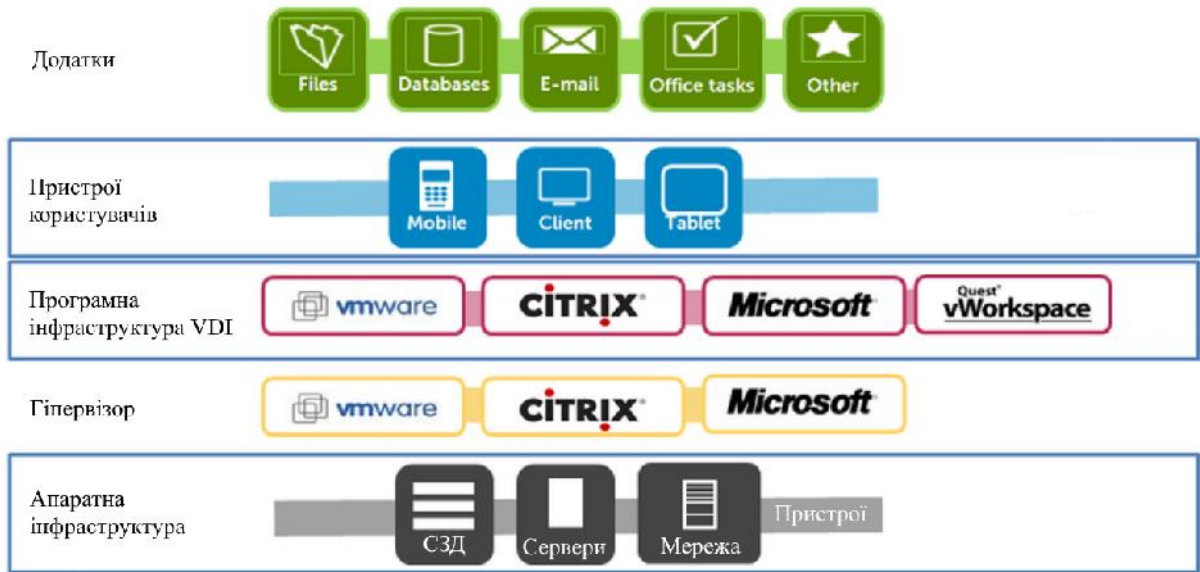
Додатки

Files

Databases

E-mail

Office tasks

Other

Пристрої користувачів

Mobile

Client

Tablet

Програмна інфраструктура VDI

vmware

CITRIX

Microsoft

Quest vWorkspace

Гіпервізор

vmware

CITRIX

Microsoft

Апаратна інфраструктура

СЗД

Сервери

Мережа

Пристрої